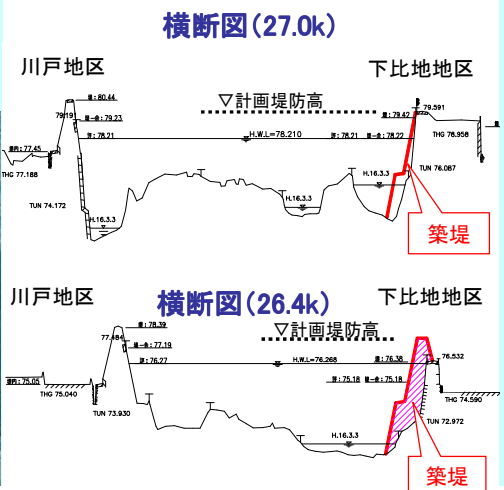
横断図(27.0k)

川戸地区

下比地地区

▽計画堤防高

堤=80.44

79.191

計一=79.23

計=78.21

H.W.L=78.210

計=78.21

計一=78.22

計=79.42

79.591

THG 76.958

堤内 77.45

THG 77.188

TUN 74.172

H.16.3.3

H.16.3.3

H.16.3.3

TUN 76.087

築堤

横断図(26.4k)

川戸地区

下比地地区

▽計画堤防高

堤=78.39

77.484

計一=77.19

計=76.27

H.W.L=76.268

計=76.38

76.532

計=75.18

計一=75.18

堤内 75.05

THG 75.040

TUN 73.930

H.16.3.3

THG 74.590

TUN 72.972

築堤